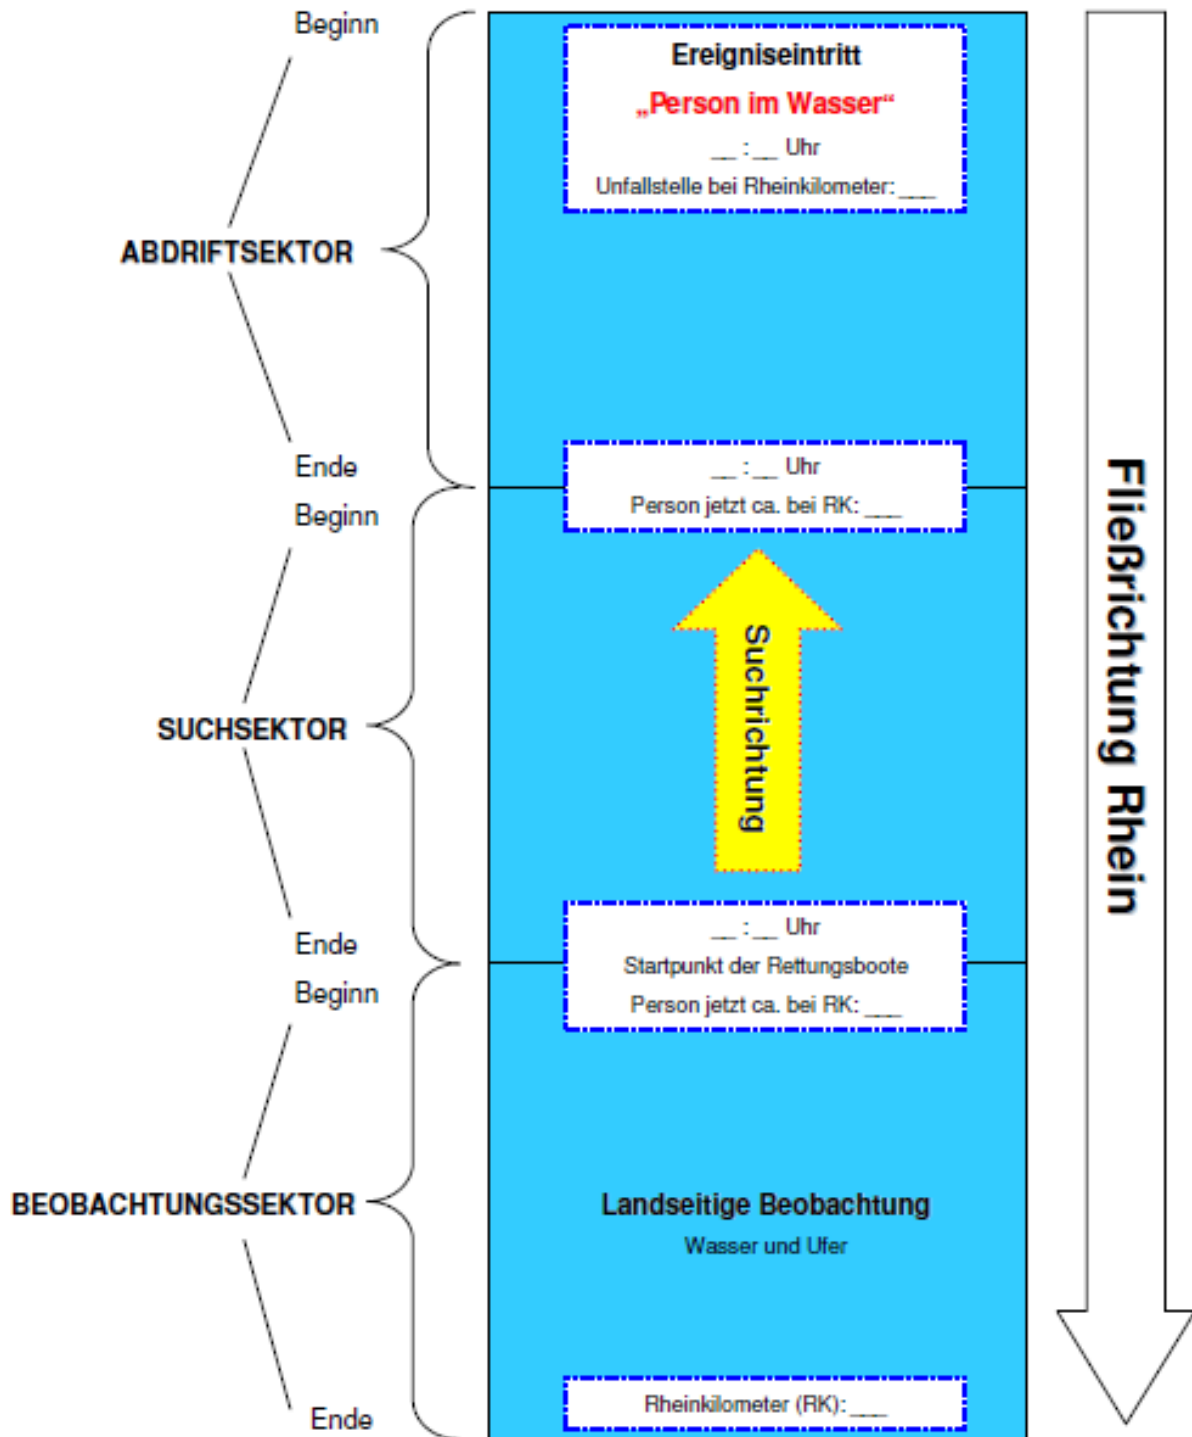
Beginn

ABDRIFTSEKTOR

Ende

Ereigniseintritt

„Person im Wasser“

__ : __ Uhr

Unfallstelle bei Rheinkilometer: ___

__ : __ Uhr

Person jetzt ca. bei RK: ___

Beginn

SUCHSEKTOR

Ende

Suchrichtung

__ : __ Uhr

Startpunkt der Rettungsboote

Person jetzt ca. bei RK: ___

Beginn

BEOBACHTUNGSSEKTOR

Ende

Landseitige Beobachtung

Wasser und Ufer

Rheinkilometer (RK): ___

Fließrichtung Rhein